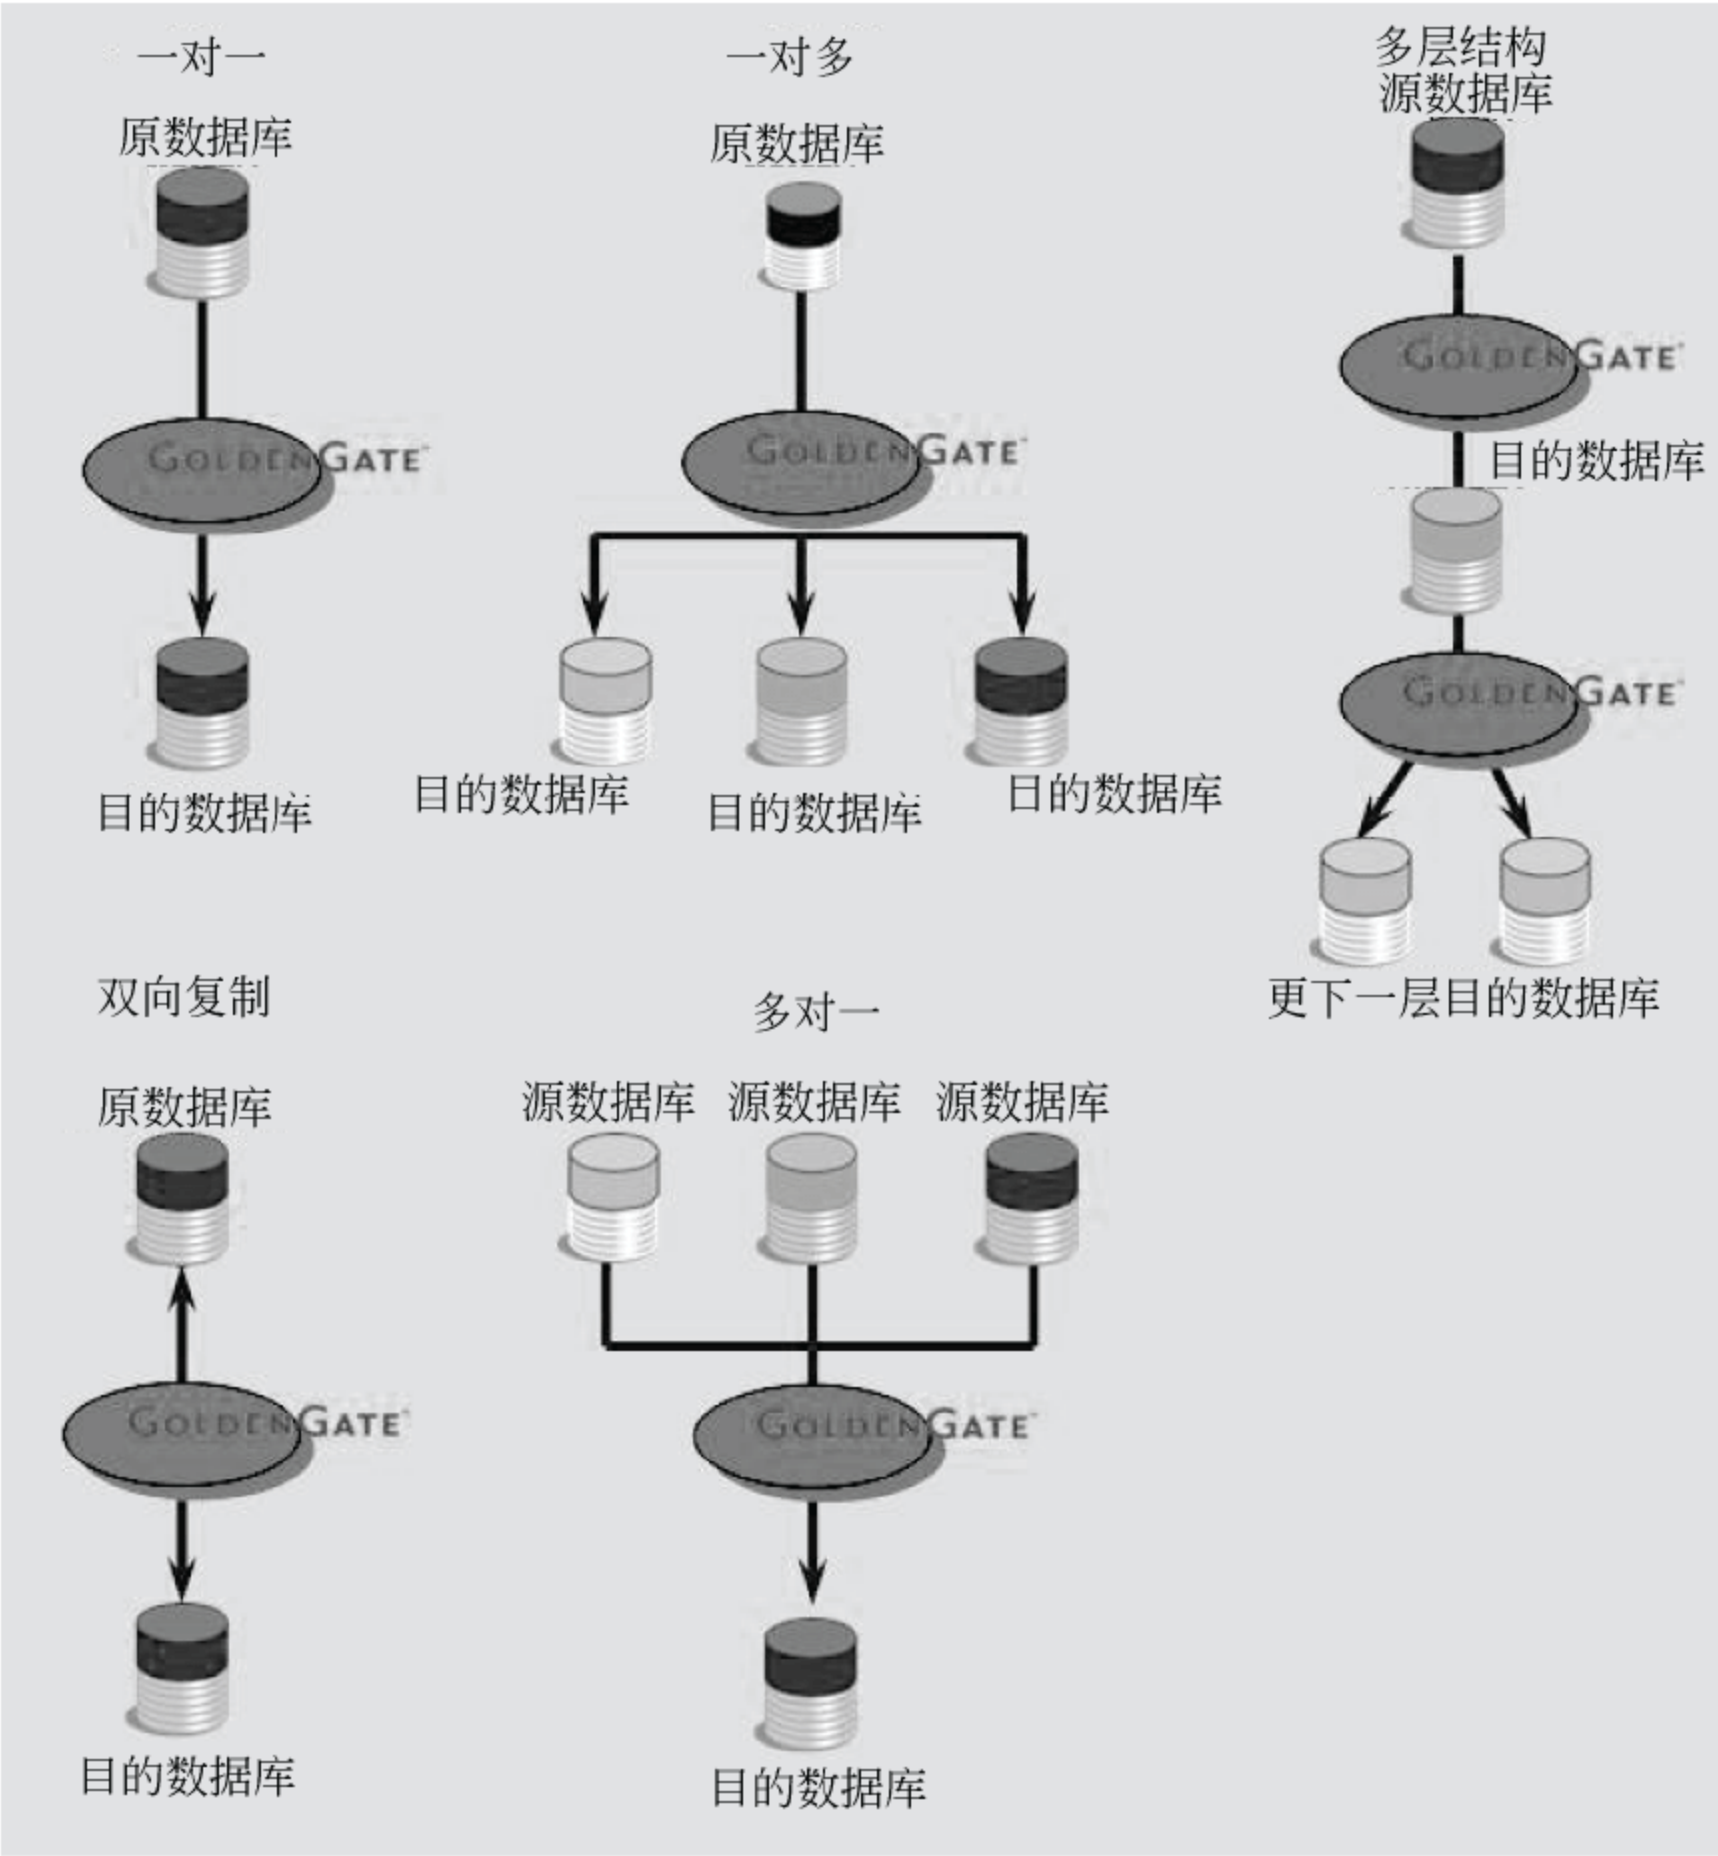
一对一

原数据库

GOLDENGATE

目的数据库

一对多

原数据库

GOLDENGATE

目的数据库 目的数据库 日的数据库

多层结构
源数据库

GOLDENGATE

目的数据库

GOLDENGATE

更下一层目的数据库

双向复制

原数据库

GOLDENGATE

目的数据库

多对一

源数据库 源数据库 源数据库

GOLDENGATE

目的数据库